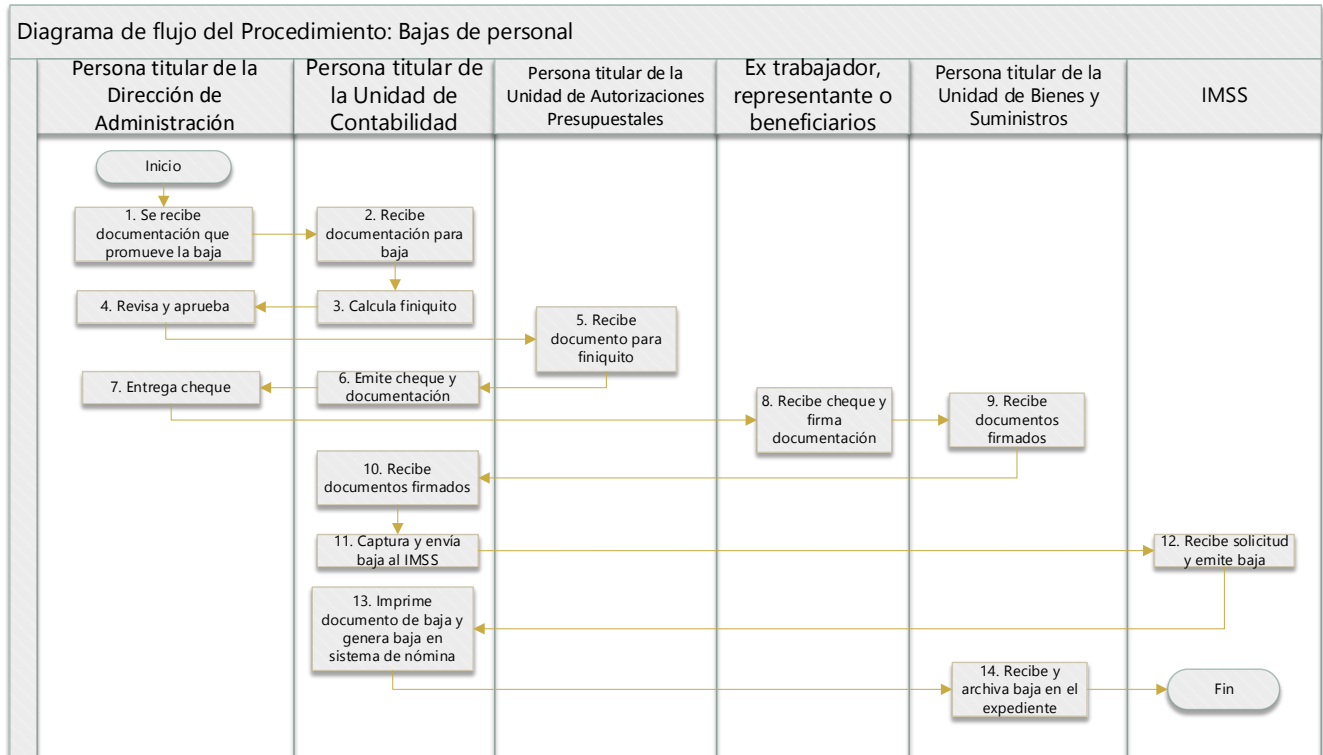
Diagrama de flujo del Procedimiento: Bajas de personal

Persona titular de la Dirección de Administración

Persona titular de la Unidad de Contabilidad

Persona titular de la Unidad de Autorizaciones Presupuestales

Ex trabajador, representante o beneficiarios

Persona titular de la Unidad de Bienes y Suministros

IMSS

Inicio

1. Se recibe documentación que promueve la baja

2. Recibe documentación para baja

3. Calcula finiquito

4. Revisa y aprueba

5. Recibe documento para finiquito

6. Emite cheque y documentación

7. Entrega cheque

8. Recibe cheque y firma documentación

9. Recibe documentos firmados

10. Recibe documentos firmados

11. Captura y envía baja al IMSS

12. Recibe solicitud y emite baja

13. Imprime documento de baja y genera baja en sistema de nómina

14. Recibe y archiva baja en el expediente

Fin